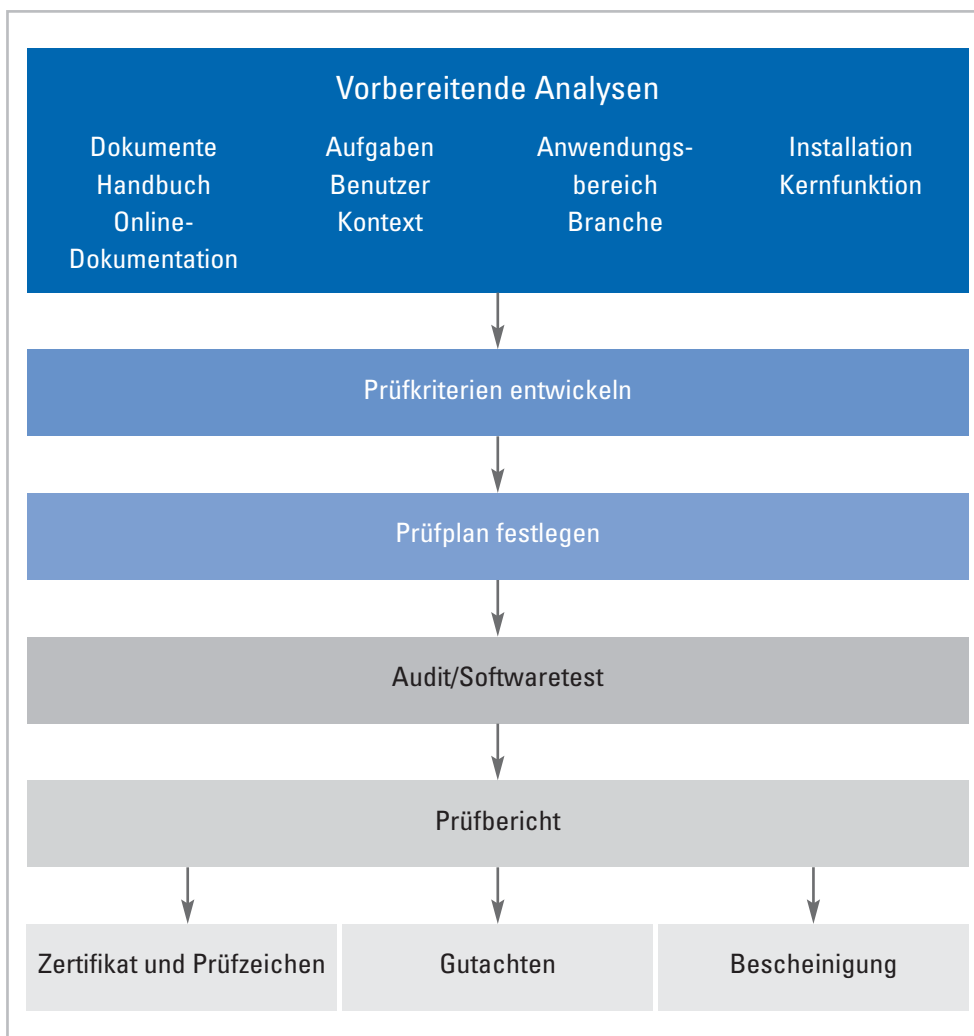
Vorbereitende Analysen

Dokumente
Handbuch
Online-Dokumentation

Aufgaben
Benutzer
Kontext

Anwendungsbereich
Branche

Installation
Kernfunktion

Prüfkriterien entwickeln

Prüfplan festlegen

Audit/Softwaretest

Prüfbericht

Zertifikat und Prüfzeichen

Gutachten

Bescheinigung